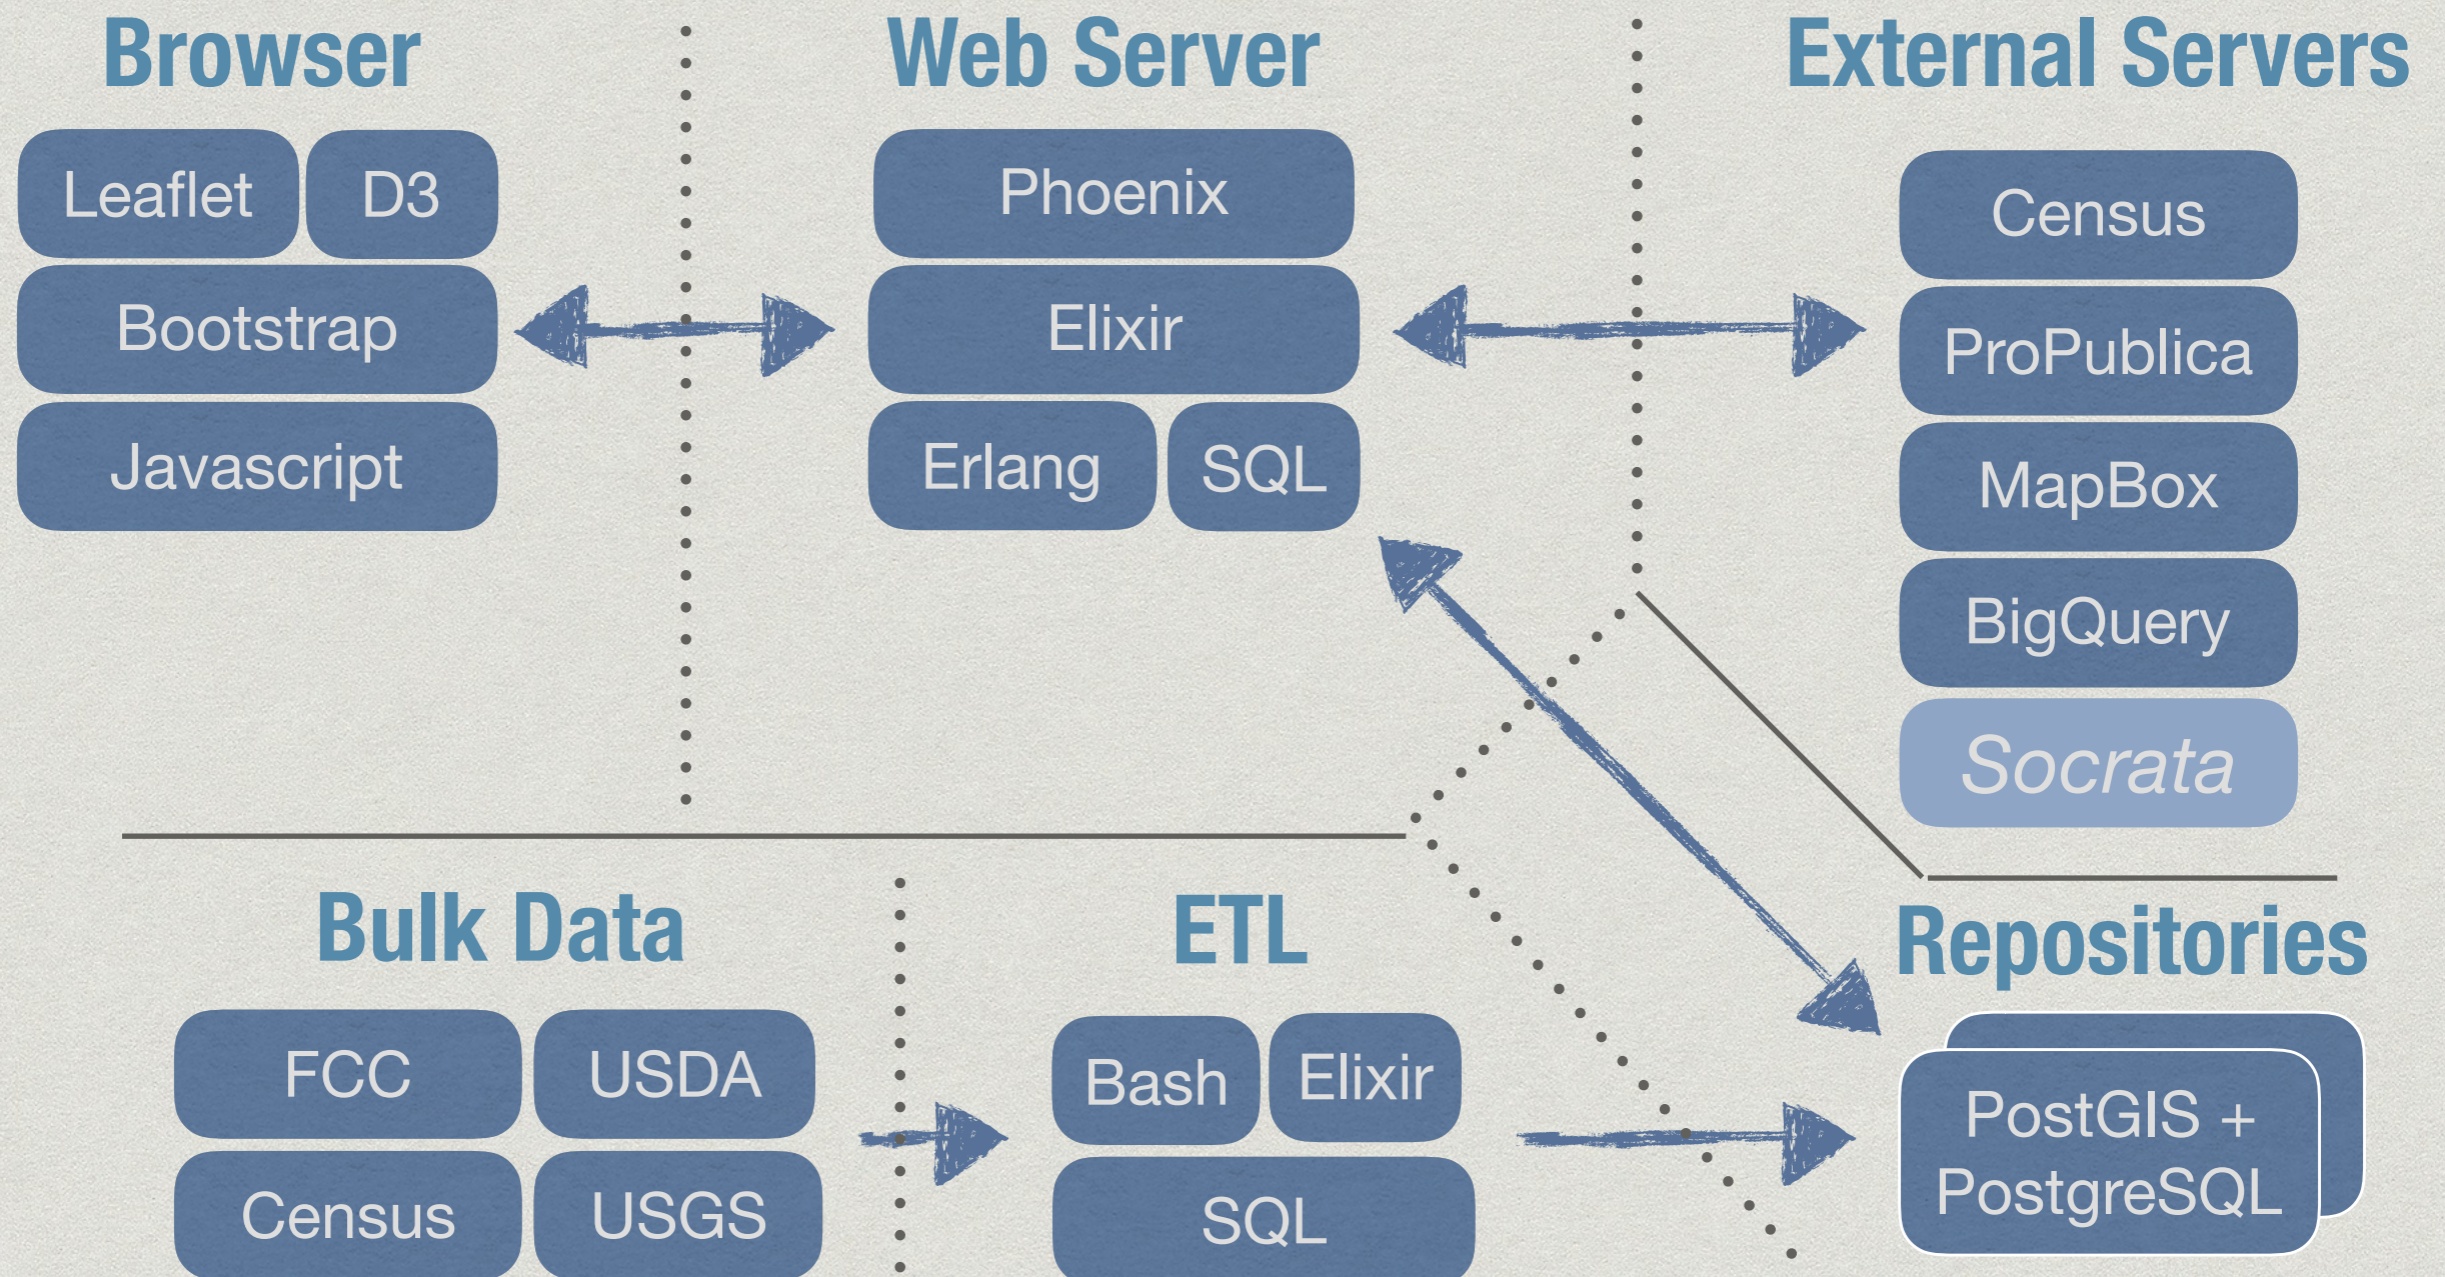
Browser

Leaflet
D3
Bootstrap
Javascript

Web Server

Phoenix
Elixir
Erlang
SQL

External Servers

Census
ProPublica
MapBox
BigQuery
Socrata

Bulk Data

FCC
USDA
Census
USGS

ETL

Bash
Elixir
SQL

Repositories

PostGIS + PostgreSQL